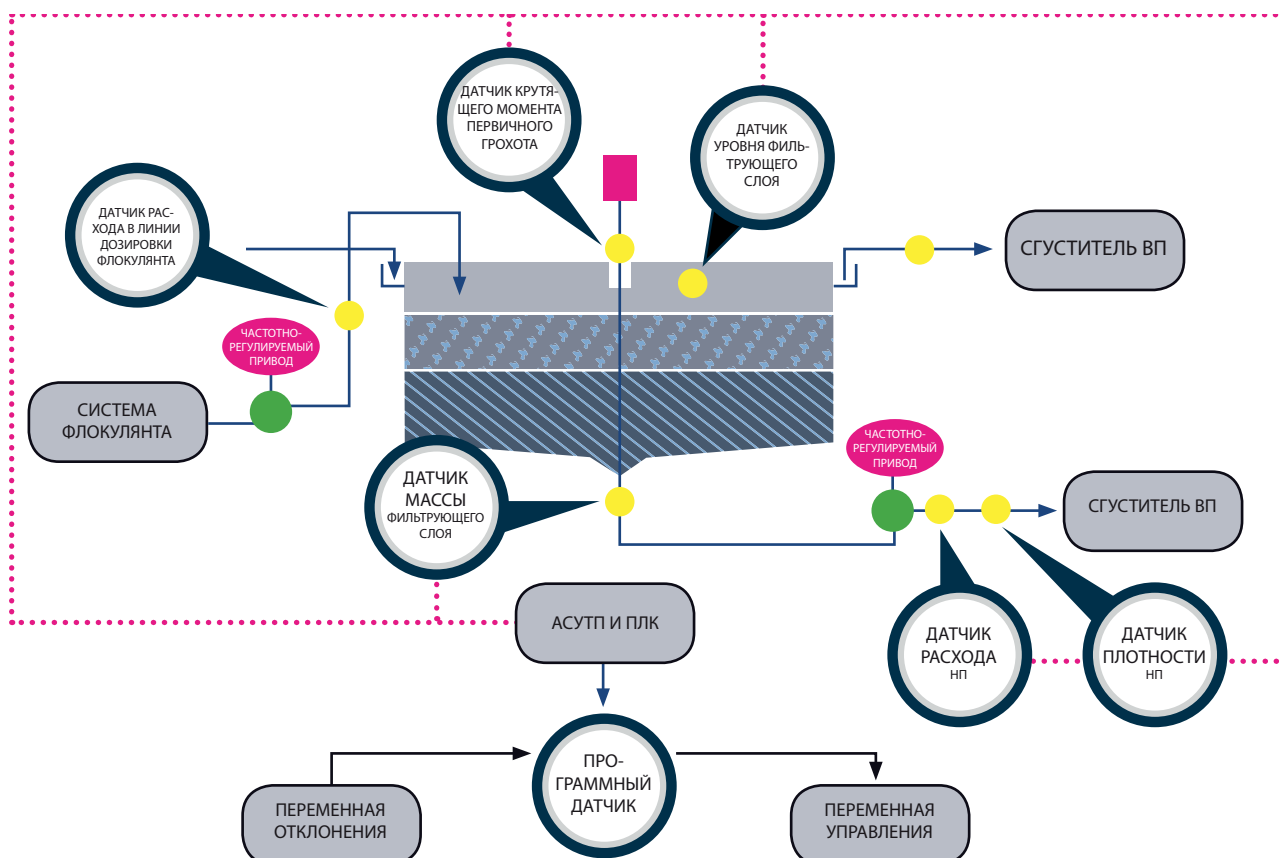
ДАТЧИК КРУТЯЩЕГО МОМЕНТА ПЕРВИЧНОГО ГРОХОТА

ДАТЧИК УРОВНЯ ФИЛЬТРУЮЩЕГО СЛОЯ

ДАТЧИК РАСХОДА В ЛИНИИ ДОЗИРОВКИ ФЛОКУЛЯНТА

СГУСТИТЕЛЬ ВП

ЧАСТОТНО-РЕГУЛИРУЕМЫЙ ПРИВОД

СИСТЕМА ФЛОКУЛЯНТА

ЧАСТОТНО-РЕГУЛИРУЕМЫЙ ПРИВОД

ДАТЧИК МАССЫ ФИЛЬТРУЮЩЕГО СЛОЯ

СГУСТИТЕЛЬ ВП

АСУТП И ПЛК

ДАТЧИК РАСХОДА НП

ДАТЧИК ПЛОТНОСТИ НП

ПРОГРАММНЫЙ ДАТЧИК

ПЕРЕМЕННАЯ ОТКЛОНЕНИЯ

ПЕРЕМЕННАЯ УПРАВЛЕНИЯ